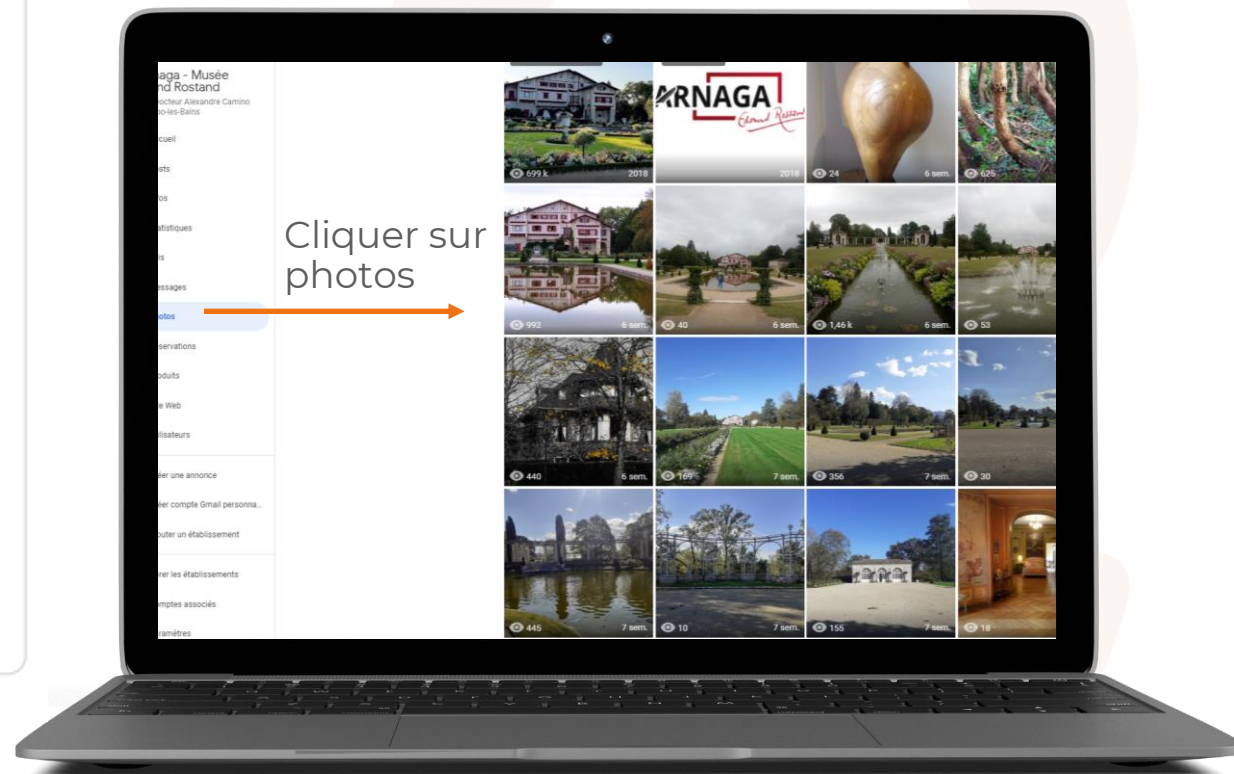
aga - Musée
nd Rostand
ecteur Alexandre Camino
bo-les-Bains

cueil
sts
tos
atistiques
s
essages
hotos
servations
oduits
e Web
ilisateurs

éer une annonce
éer compte Gmail personna...
outer un établissement

rer les établissements
mptes associés
ramètres

Cliquer sur photos

ARNAGA
Edmond Rostand

699 k 2018
2018
24 6 sem.
625
992 6 sem.
40 6 sem.
1,46 k 6 sem.
53
440 6 sem.
169 7 sem.
356 7 sem.
30
445 7 sem.
10 7 sem.
155 7 sem.
18